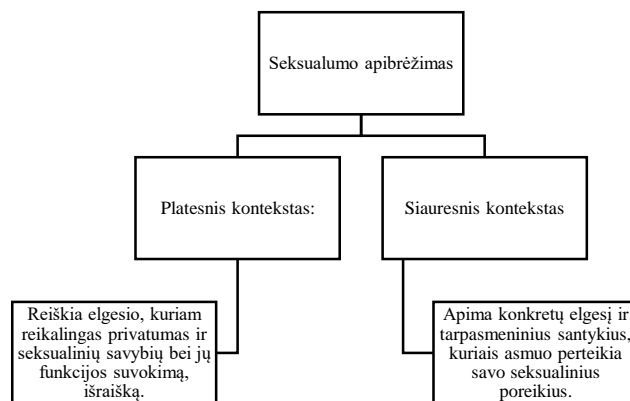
Seksualumo apibrėžimas

Platesnis kontekstas:

Siauresnis kontekstas

Reiškia elgesio, kuriam reikalingas privatumas ir seksualinių savybių bei jų funkcijos suvokimą, išraišką.

Apima konkretų elgesį ir tarpasmeninius santykius, kuriais asmuo perteikia savo seksualinius poreikius.